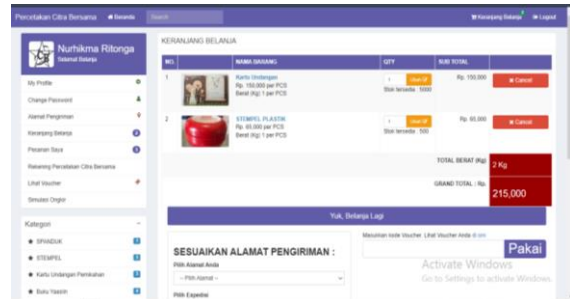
Percetakan Citra Bersama  Beranda  Search  Keranjang Belanja  Logout

Nurhikma Ritonga
Selamat Belanja

My Profile
Change Password
Alamat Pengiriman
Keranjang Belanja
Pesanan Saya
Rekening Percetakan Citra Bersama
Lihat Voucher
Simulasi Ongkir

Kategori
SPANDUK
STEMPEL
Kartu Undangan Pernikahan
Buku Yasiin

KERANJANG BELANJA

| NO. | | NAMA BARANG | QTY | SUB TOTAL | |
|---|---|---|---|---|---|
| 1 | | Kartu Undangan Rp. 150,000 per PCS Berat (Kg) : 1 per PCS | 1 Update Stok tersedia : 5000 | Rp. 150,000 | Cancel |
| 2 | | STEMPEL PLASTIK Rp. 65,000 per PCS Berat (Kg) : 1 per PCS | 1 Update Stok tersedia : 500 | Rp. 65,000 | Cancel |
| | | | | TOTAL BERAT (Kg) | 2 Kg |
| | | | | GRAND TOTAL : Rp. | 215,000 |

Yuk, Belanja Lagi

SESUAIKAN ALAMAT PENGIRIMAN :
Pilih Alamat Anda
-- Pilih Alamat --
Pilih Expedisi

Masukkan kode Voucher. Lihat Voucher Anda di sini
Pakai

Activate Windows
Go to Settings to activate Windows.